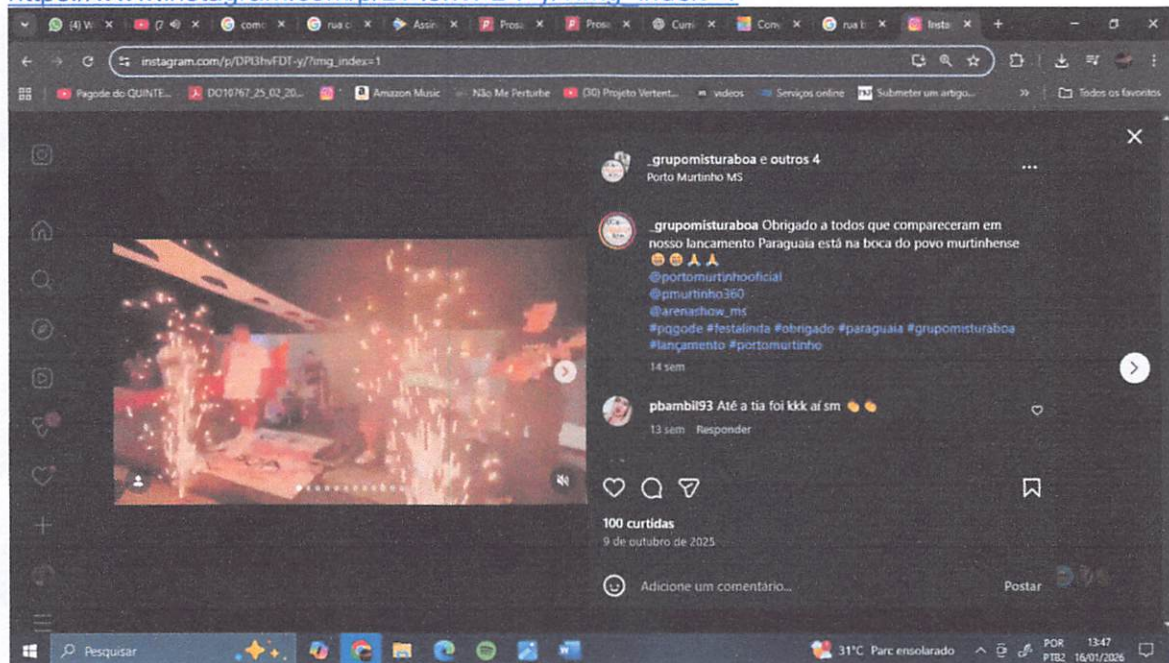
(4) W | (7 | come | rua c | Assin | Prosa | Prosa | Curri | Com | rua b | Insta

instagram.com/p/DPI3hvFDT-y/?img_index=1

Pagode do QUINTE... | DO10767_25_02_20... | Amazon Music | Não Me Perturbe | (30) Projeto Vertent... | videos | Serviços online | Submeter um artigo... | Todos os favoritos

_grupomisturaboa e outros 4
Porto Murtinho MS

_grupomisturaboa Obrigado a todos que compareceram em nosso lancamento Paraguaia está na boca do povo murtinhense 😁😁🙏🙏
@portomurtinhooficial
@pmurtinho360
@arenashow_ms
#pagode #festalinda #obrigado #paraguaia #grupomisturaboa #lançamento #portomurtinho
14 sem

pbambil93 Até a tia foi kkk aí sm 👏👏
13 sem Responder

100 curtidas
9 de outubro de 2025

Adicione um comentário...
Postar

Pesquisar
31°C Parc ensolarado
POR PTB2 13:47 16/01/2026